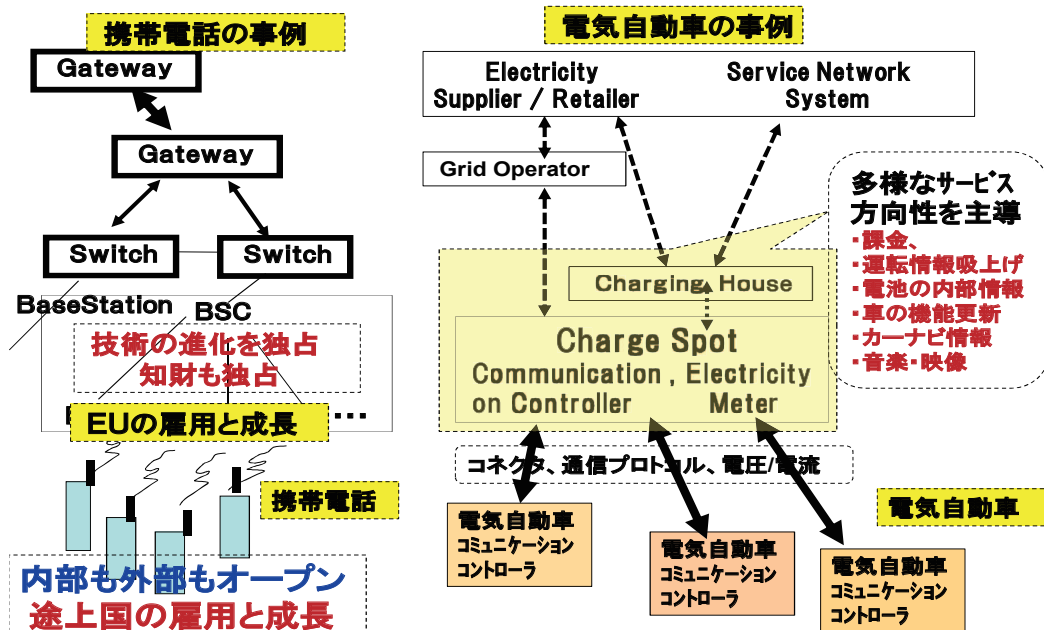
携帯電話の事例

Gateway

Gateway

Switch

Switch

BaseStation

BSC

技術の進化を独占
知財も独占

EUの雇用と成長

…

携帯電話

内部も外部もオープン
途上国の雇用と成長

電気自動車の事例

Electricity Supplier / Retailer

Service Network System

Grid Operator

多様なサービス
方向性を主導
・課金、
・運転情報吸上げ
・電池の内部情報
・車の機能更新
・カーナビ情報
・音楽・映像

Charging House

Charge Spot
Communication , Electricity
on Controller Meter

コネクタ、通信プロトコル、電圧/電流

電気自動車

電気自動車
コミュニケーション
コントローラ

電気自動車
コミュニケーション
コントローラ

電気自動車
コミュニケーション
コントローラ